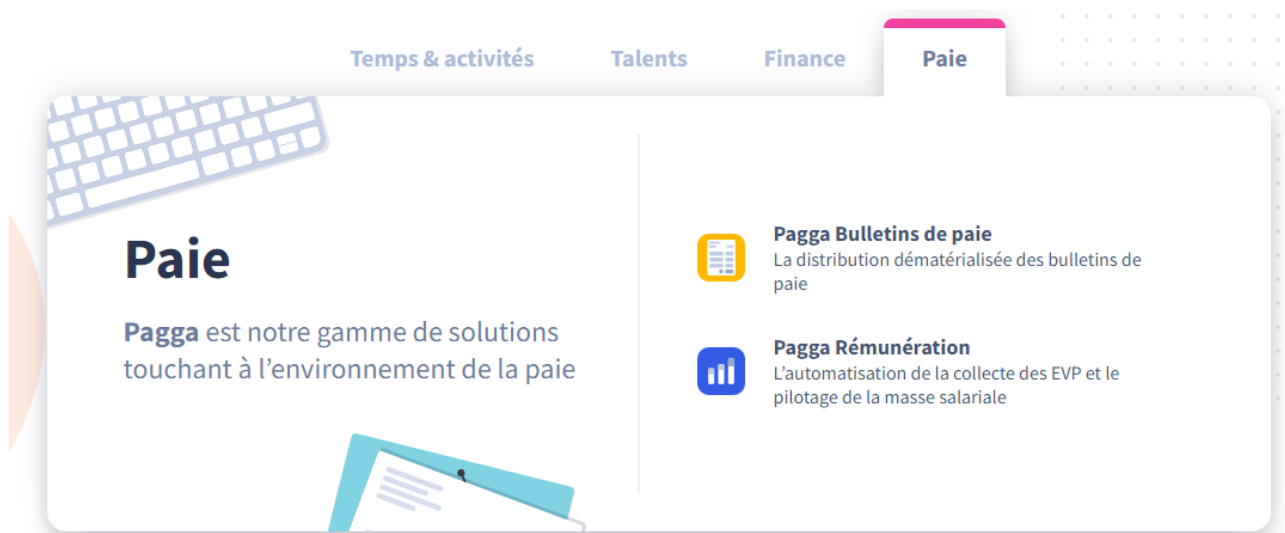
Temps & activités Talents Finance Paie

Paie

**Pagga** est notre gamme de solutions touchant à l’environnement de la paie

**Pagga Bulletins de paie**
La distribution dématérialisée des bulletins de paie

**Pagga Rémunération**
L’automatisation de la collecte des EVP et le pilotage de la masse salariale